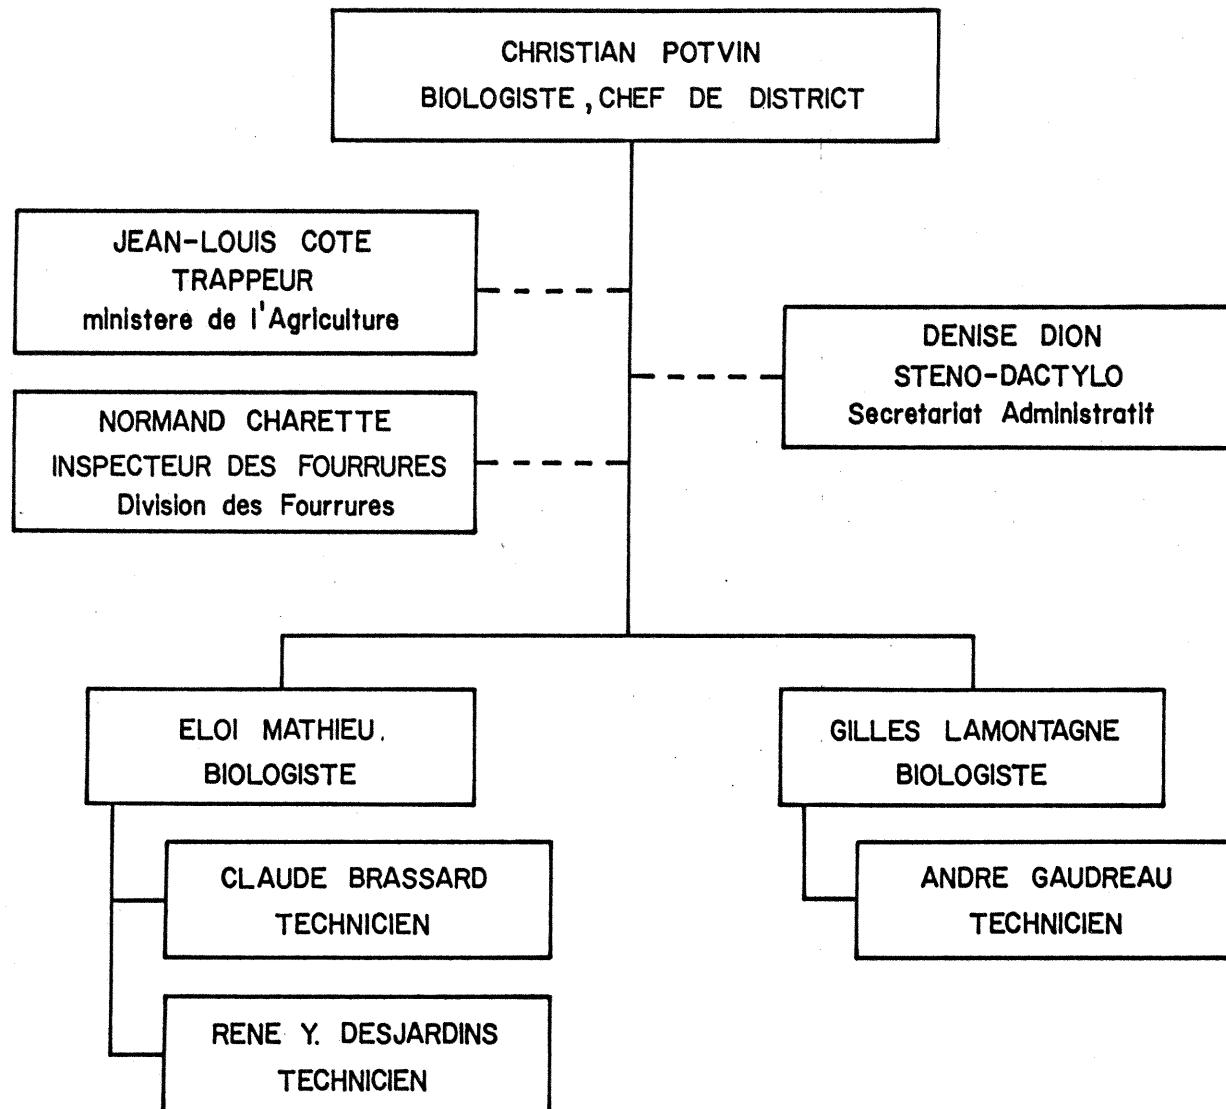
CHRISTIAN POTVIN
BIOLOGISTE, CHEF DE DISTRICT

JEAN-LOUIS COTE
TRAPPEUR
ministere de l'Agriculture

DENISE DION
STENO-DACTYLO
Secretariat Administratif

NORMAND CHARETTE
INSPECTEUR DES FOURRURES
Division des Fourrures

ELOI MATHIEU.
BIOLOGISTE

GILLES LAMONTAGNE
BIOLOGISTE

CLAUDE BRASSARD
TECHNICIEN

ANDRE GAUDREAU
TECHNICIEN

RENE Y. DESJARDINS
TECHNICIEN